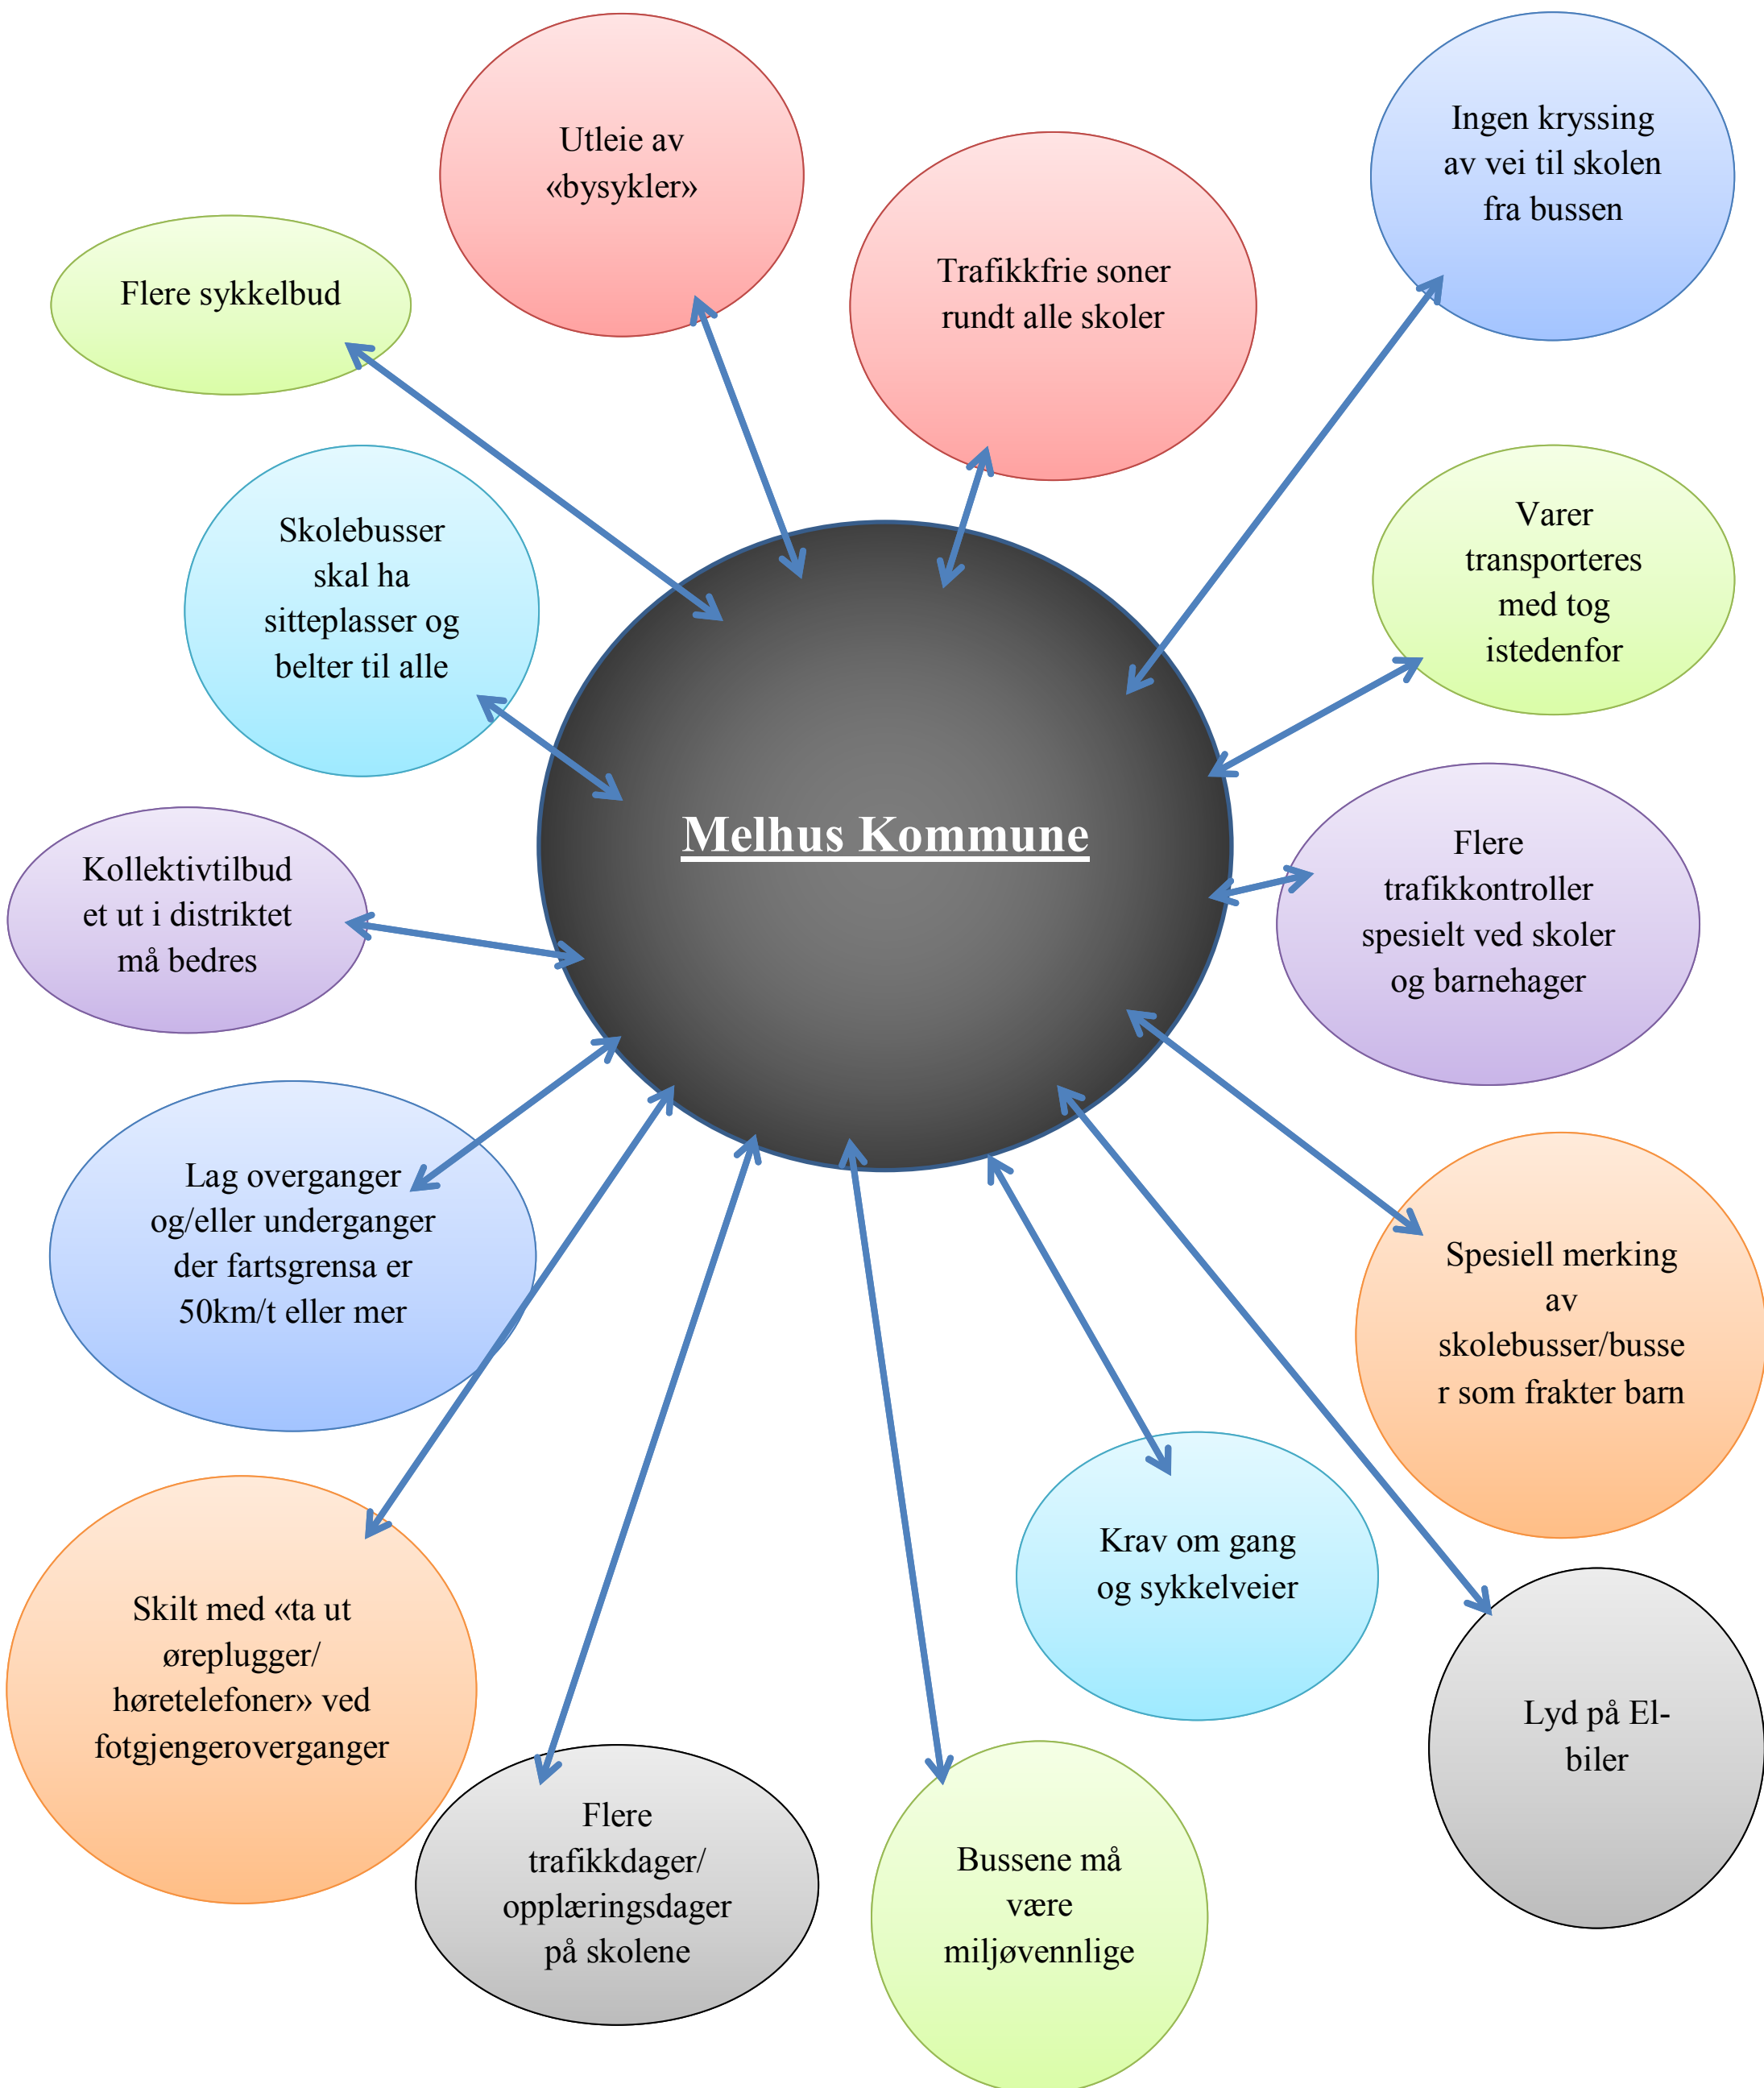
Utleie av «bysykler»

Ingen kryssing av vei til skolen fra bussen

Flere sykkelbud

Trafikkfrie soner rundt alle skoler

Skolebusser skal ha sitteplasser og belter til alle

Varer transporteres med tog istedenfor

Melhus Kommune

Flere trafikkontroller spesielt ved skoler og barnehager

Kollektivtilbud et ut i distriktet må bedres

Lag overganger og/eller underganger der fartsgrensa er 50km/t eller mer

Spesiell merking av skolebusser/busser som frakter barn

Krav om gang og sykkelveier

Skilt med «ta ut ørepluggger/ høretelefoner» ved fotgjengeroverganger

Lyd på El-biler

Flere trafikkdager/ opplæringsdager på skolene

Bussene må være miljøvennlige